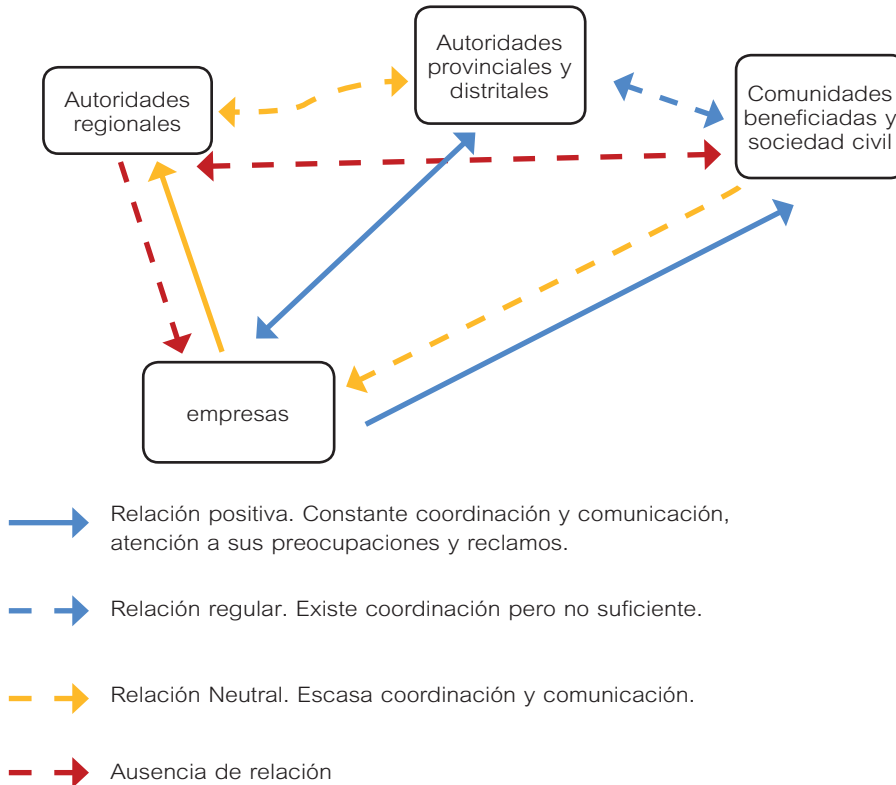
Autoridades provinciales y distritales

Autoridades regionales

Comunidades beneficiadas y sociedad civil

empresas

Relación positiva. Constante coordinación y comunicación, atención a sus preocupaciones y reclamos.

Relación regular. Existe coordinación pero no suficiente.

Relación Neutral. Escasa coordinación y comunicación.

Ausencia de relación